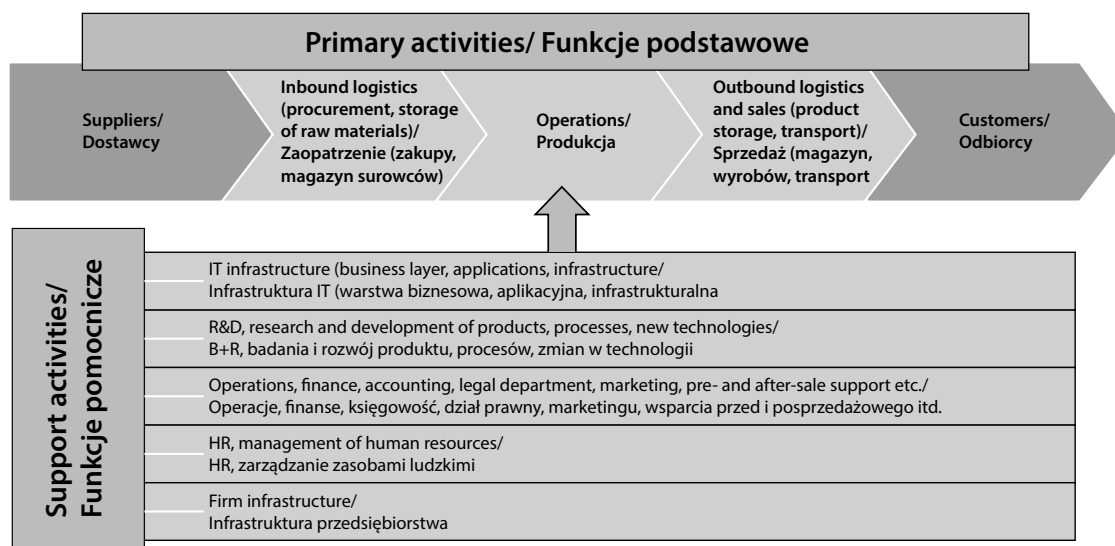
Primary activities/ Funkcje podstawowe

Suppliers/ Dostawcy

Inbound logistics (procurement, storage of raw materials)/ Zaopatrzenie (zakupy, magazyn surowców)

Operations/ Produkcja

Outbound logistics and sales (product storage, transport)/ Sprzedaż (magazyn, wyrobów, transport

Customers/ Odbiorcy

Support activities/ Funkcje pomocnicze

IT infrastructure (business layer, applications, infrastructure/ Infrastruktura IT (warstwa biznesowa, aplikacyjna, infrastrukturalna

R&D, research and development of products, processes, new technologies/ B+R, badania i rozwój produktu, procesów, zmian w technologii

Operations, finance, accounting, legal department, marketing, pre- and after-sale support etc./ Operacje, finanse, księgowość, dział prawny, marketingu, wsparcia przed i posprzedażowego itd.

HR, management of human resources/ HR, zarządzanie zasobami ludzkimi

Firm infrastructure/ Infrastruktura przedsiębiorstwa